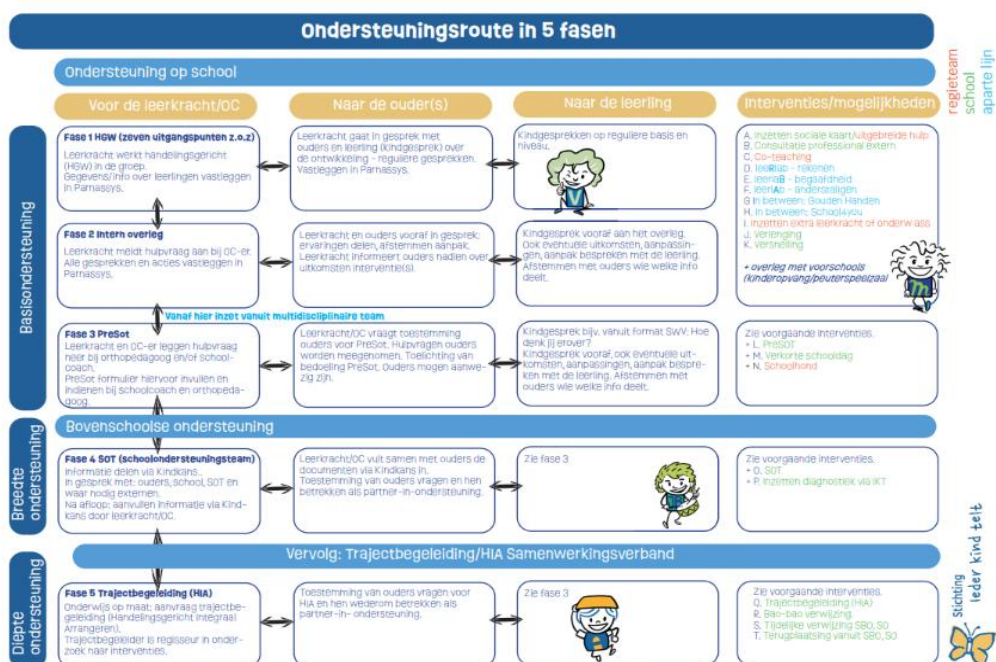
Ondersteuningsroute in 5 fasen

regieteam
school
aparte lijn

Ondersteuning op school

| | Voor de leerkracht/OC | Naar de ouder(s) | Naar de leerling | Interventies/mogelijkheden |
|---|---|---|---|---|
| Basisondersteuning | Fase 1 HGW (zeven uitgangspunten z.o.z) Leerkracht werkt handelingsgericht (HGW) in de groep. Gegevens/info over leerlingen vastleggen in Parnassys. | Leerkracht gaat in gesprek met ouders en leerling (kindgesprek) over de ontwikkeling - reguliere gesprekken. Vastleggen in Parnassys. | Kindgesprekken op reguliere basis en niveau. | A. Inzetten sociale kaart/uitgebreide hulp B. Consultatie professional extern C. Co-teaching D. leerBao - rekenen E. leerAB - begaafdheid F. leerAb - ondersteuning G. In between: Gouden Handen H. In between: School4you I. Inzetten extra leerkracht of onderw.ass J. Verlenging K. Versnelling + overleg met voorschools (kinderopvang/peuterspeelzaal) |
| | Fase 2 Intern overleg Leerkracht meldt hulpvraag aan bij OC-er. Alle gesprekken en acties vastleggen in Parnassys. | Leerkracht en ouders vooraf in gesprek: ervaringen delen, afstemmen aanpak. Leerkracht informeert ouders nadien over uitkomsten interventie(s). | Kindgesprek vooraf aan het overleg. Ook eventuele uitkomsten, aanpassingen, aanpak bespreken met de leerling. Afstemmen met ouders wie welke info deelt. | |
| | Vanaf hier inzet vanuit multidisciplinaire team | | | |
| | Fase 3 PreSot Leerkracht en OC-er leggen hulpvraag neer bij orthopedagoog en/of Schoolcoach. PreSot formulier hiervoor invullen en indienen bij Schoolcoach en orthopedagoog. | Leerkracht/OC vraagt toestemming ouders voor PreSot. Hulpvragen ouders worden meegenomen. Toelichting van bedoeling PreSot. Ouders mogen aanwezig zijn. | Kindgesprek bijv. vanuit format SWV: Hoe denk jij erover? Kindgesprek vooraf, ook eventuele uitkomsten, aanpassingen, aanpak bespreken met de leerling. Afstemmen met ouders wie welke info deelt. | Zie voorgaande interventies. + L. PreSOT + M. Verkorte schooldag + N. Schoolhond |

Bovenschoolse ondersteuning

| | | | | |
|---|---|---|---|---|
| Breedte ondersteuning | Fase 4 SOT (schoolondersteuningsteam) Informatie delen via Kindkans. In gesprek met: ouders, School, SOT en waar nodig externen. Na afloop: aanvullen informatie via Kindkans door leerkracht/OC. | Leerkracht/OC vult samen met ouders de documenten via Kindkans in. Toestemming van ouders vragen en hen betrekken als partner-in-ondersteuning. | Zie fase 3 | Zie voorgaande interventies. + O. SOT + P. Inzetten diagnostiek via IKT |

Vervolg: Trajectbegeleiding/HIA Samenwerkingsverband

| | | | | |
|---|---|---|---|---|
| Diepte ondersteuning | Fase 5 Trajectbegeleiding (HIA) Onderwijs op maat: aanvraag trajectbegeleiding (Handelingsgericht Integraal Arrangeren). Trajectbegeleider is regisseur in onderzoek naar interventies. | Toestemming van ouders vragen voor HIA en hen wederom betrekken als partner-in- ondersteuning. | Zie fase 3 | Zie voorgaande interventies. Q. Trajectbegeleiding (HIA) R. Bao-bao verwijzing S. Tijdelijke verwijzing SBO, SO T. Terugplaatsing vanuit SBO, SO |

Stichting Ieder kind telt